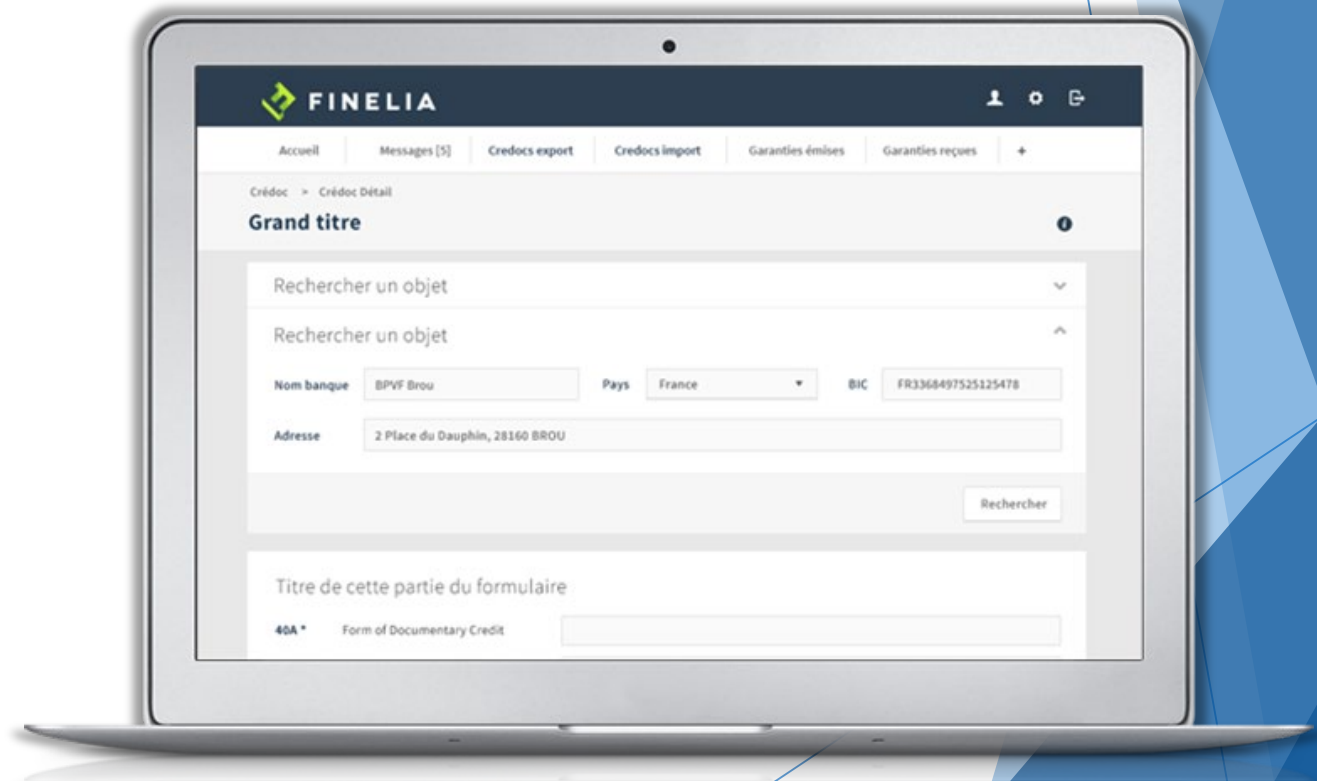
FINELIA

Accueil | Messages [5] | Credocs export | Credocs import | Garanties émises | Garanties reçues | +

Crédoc > Crédoc Détail

Grand titre

Rechercher un objet

Rechercher un objet

Nom banque BPVF Brou
Pays France
BIC FR3368497525125478

Adresse 2 Place du Dauphin, 28160 BROU

Rechercher

Titre de cette partie du formulaire

40A * Form of Documentary Credit